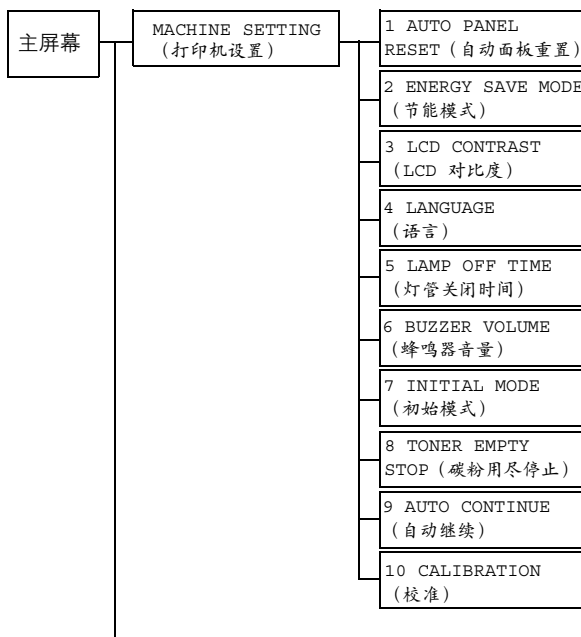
主屏幕

MACHINE SETTING
（打印机设置）

1 AUTO PANEL RESET（自动面板重置）

2 ENERGY SAVE MODE（节能模式）

3 LCD CONTRAST（LCD 对比度）

4 LANGUAGE（语言）

5 LAMP OFF TIME（灯管关闭时间）

6 BUZZER VOLUME（蜂鸣器音量）

7 INITIAL MODE（初始模式）

8 TONER EMPTY STOP（碳粉用尽停止）

9 AUTO CONTINUE（自动继续）

10 CALIBRATION（校准）